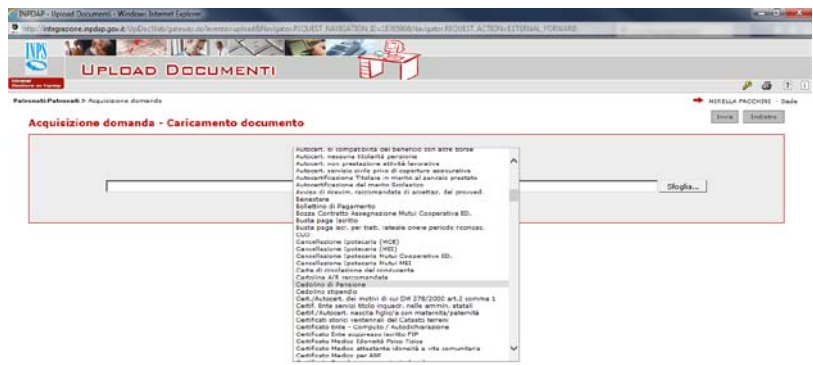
INPDAP - Upload Document - Windows Internet Explorer

http://integrazione.inpdap.gov.it/UpDocWeb/gateway.do?evento=uploadNavigator.REQUEST_NAVIGATION_ID=18365908&Navigator.REQUEST_ACTION=EXTERNAL_FORWARD

INPS

UPLOAD DOCUMENTI

Patronati:Patronati > Acquisizione domanda

MIRELLA FACCHINI - Sede

Acquisizione domanda - Caricamento documento

Invia Indietro

Sfoglia...

Autocert. di compatibilità del beneficio con altre borse
Autocert. nessuna titolarità pensione
Autocert. non prestazione attività lavorativa
Autocert. servizio civile privo di copertura assicurativa
Autocertificazione Titolare in merito al servizio prestato
Autocertificazione del merito Scolastico
Avviso di ricevim. raccomandata di avvertimento del provved.
Benestare
Bollettino di Pagamento
Bozza Contratto Assegnazione Mutui Cooperative ED.
Busta paga iscritto
Busta paga iscr. per tratt. rateale onere periodo riconosc.
CUD
Cancellazione Ipotecaria (MICE)
Cancellazione Ipotecaria (MIE)
Cancellazione Ipotecaria Mutui Cooperative ED.
Cancellazione Ipotecaria Mutui MEI
Carta di circolazione del conducente
Cartolina A/R raccomandata
Cedolino di Pensione
Cedolino stipendio
Cert./Autocert. dei motivi di cui DM 278/2000 art.2 comma 1
Certif. Ente servizi titolo inquadr. nelle ammin. statali
Certif./Autocert. nascita figlio/a con maternità/paternità
Certificati storici ventennali del Catasto terreni
Certificato Ente - Computo / Autodichiarazione
Certificato Ente soppresso iscritto FIP
Certificato Medico Idoneità Fisica
Certificato Medico attestante idoneità a vita comunitaria
Certificato Medico per ANF